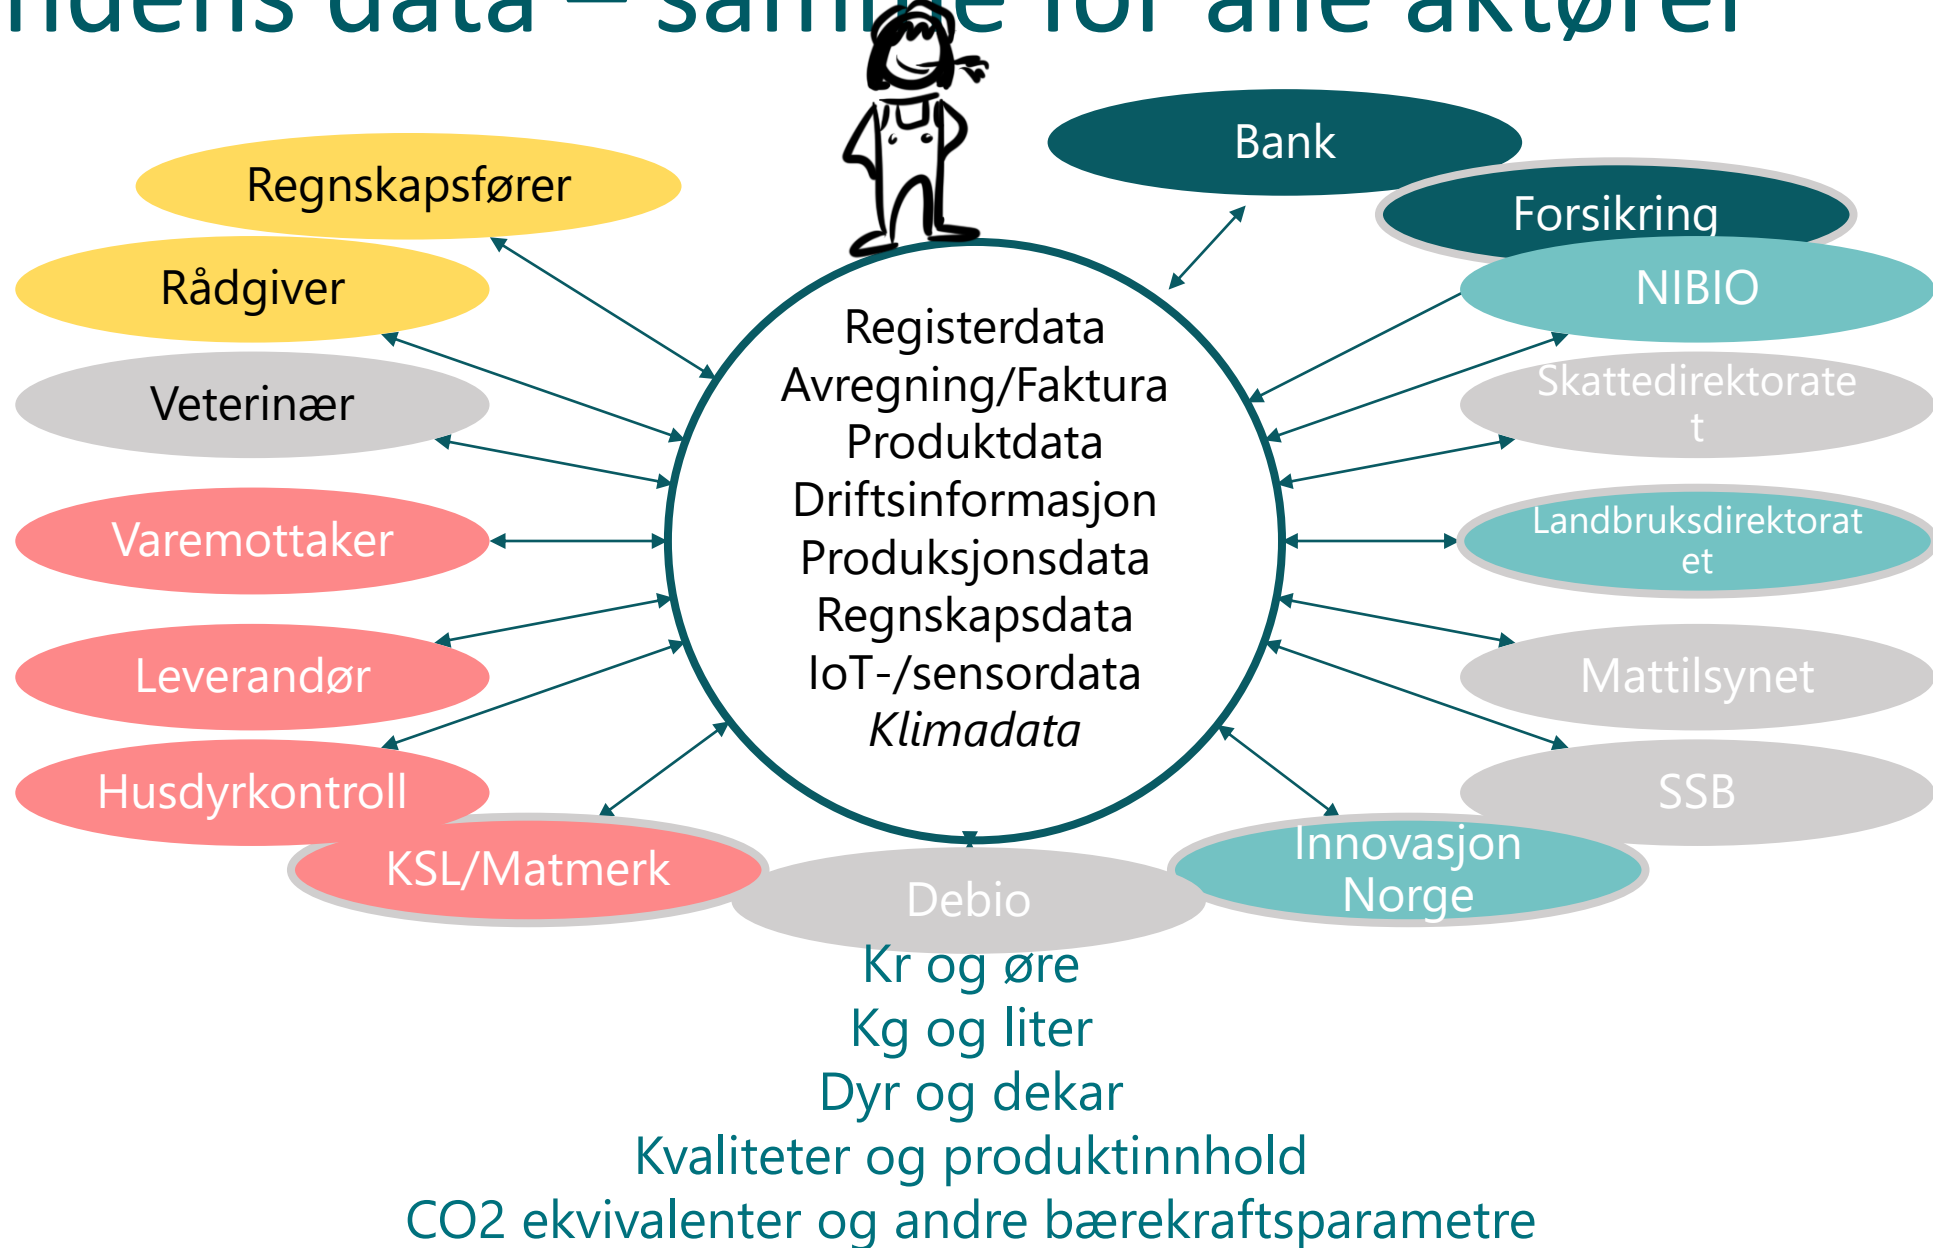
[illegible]dens data – sam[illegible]e for alle aktører

Regnskapsfører

Rådgiver

Veterinær

Varemottaker

Leverandør

Husdyrkontroll

KSL/Matmerk

Bank

Forsikring

NIBIO

Skattedirektorate t

Landbruksdirektorat et

Mattilsynet

SSB

Innovasjon Norge

Debio

Registerdata
Avregning/Faktura
Produktdata
Driftsinformasjon
Produksjonsdata
Regnskapsdata
IoT-/sensordata
*Klimadata*

Kr og øre
Kg og liter
Dyr og dekar
Kvaliteter og produktinnhold
CO2 ekvivalenter og andre bærekraftsparametre